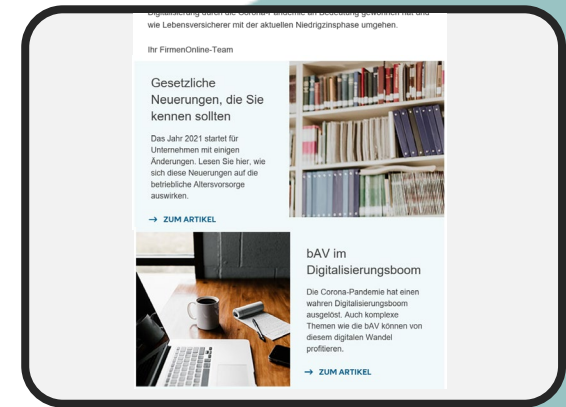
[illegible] wie Lebensversicherer mit der aktuellen Niedrigzinsphase umgehen.

Ihr FirmenOnline-Team

Gesetzliche Neuerungen, die Sie kennen sollten

Das Jahr 2021 startet für Unternehmen mit einigen Änderungen. Lesen Sie hier, wie sich diese Neuerungen auf die betriebliche Altersvorsorge auswirken.

→ ZUM ARTIKEL

bAV im Digitalisierungsboom

Die Corona-Pandemie hat einen wahren Digitalisierungsboom ausgelöst. Auch komplexe Themen wie die bAV können von diesem digitalen Wandel profitieren.

→ ZUM ARTIKEL